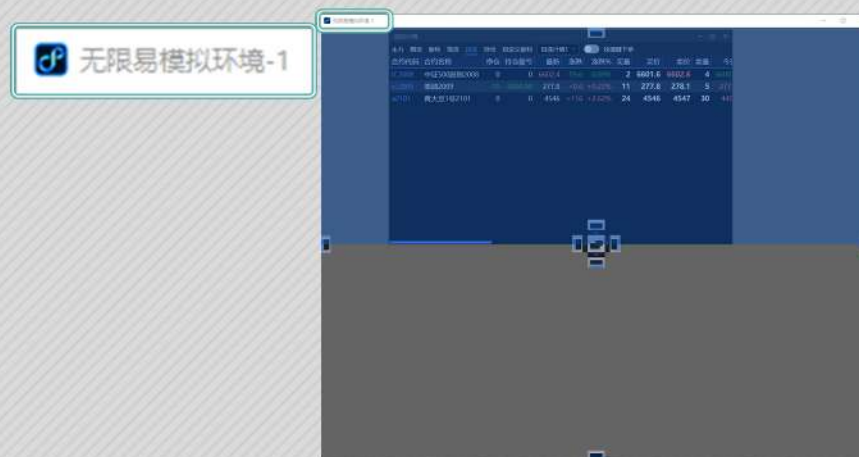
无限易模拟环境-1

无限易模拟环境-1

合约代码 合约名称 净仓 持仓盈亏 最新 涨跌 涨跌% 买量 买价 卖价 卖量

| 合约代码 | 合约名称 | 净仓 | 持仓盈亏 | 最新 | 涨跌 | 涨跌% | 买量 | 买价 | 卖价 | 卖量 |
|---|---|---|---|---|---|---|---|---|---|---|
| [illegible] | 中证500股指2009 | 0 | 0 | 6602.4 | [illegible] | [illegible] | 2 | 6601.6 | 6602.6 | 4 |
| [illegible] | 沪深2011 | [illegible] | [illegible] | 277.8 | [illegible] | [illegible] | 11 | 277.8 | 278.1 | 5 |
| a2101 | 黄大豆1号2101 | 0 | 0 | 4546 | +116 | +2.62% | 24 | 4546 | 4547 | 30 |